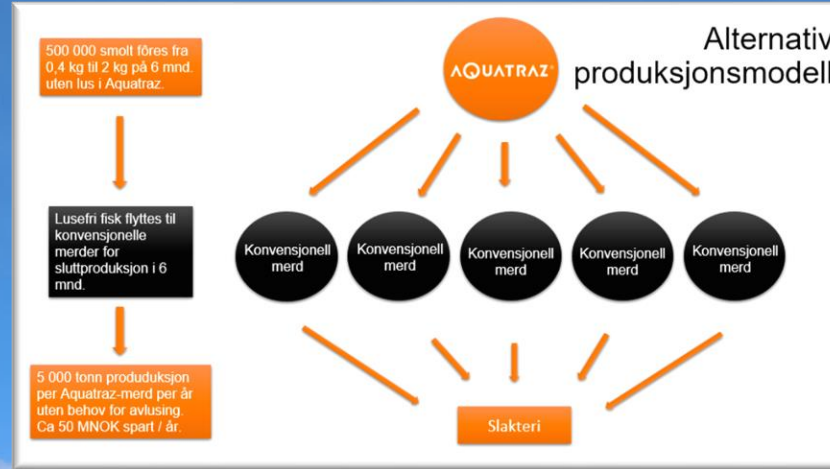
500 000 smolt fôres fra 0,4 kg til 2 kg på 6 mnd. uten lus i Aquatraz.

Lusefri fisk flyttes til konvensjonelle merder for sluttproduksjon i 6 mnd.

5 000 tonn produduksjon per Aquatraz-merd per år uten behov for avlusing. Ca 50 MNOK spart / år.

Alternativ produksjonsmodell

AQUATRAZ

Konvensjonell merd

Konvensjonell merd

Konvensjonell merd

Konvensjonell merd

Konvensjonell merd

Slakteri